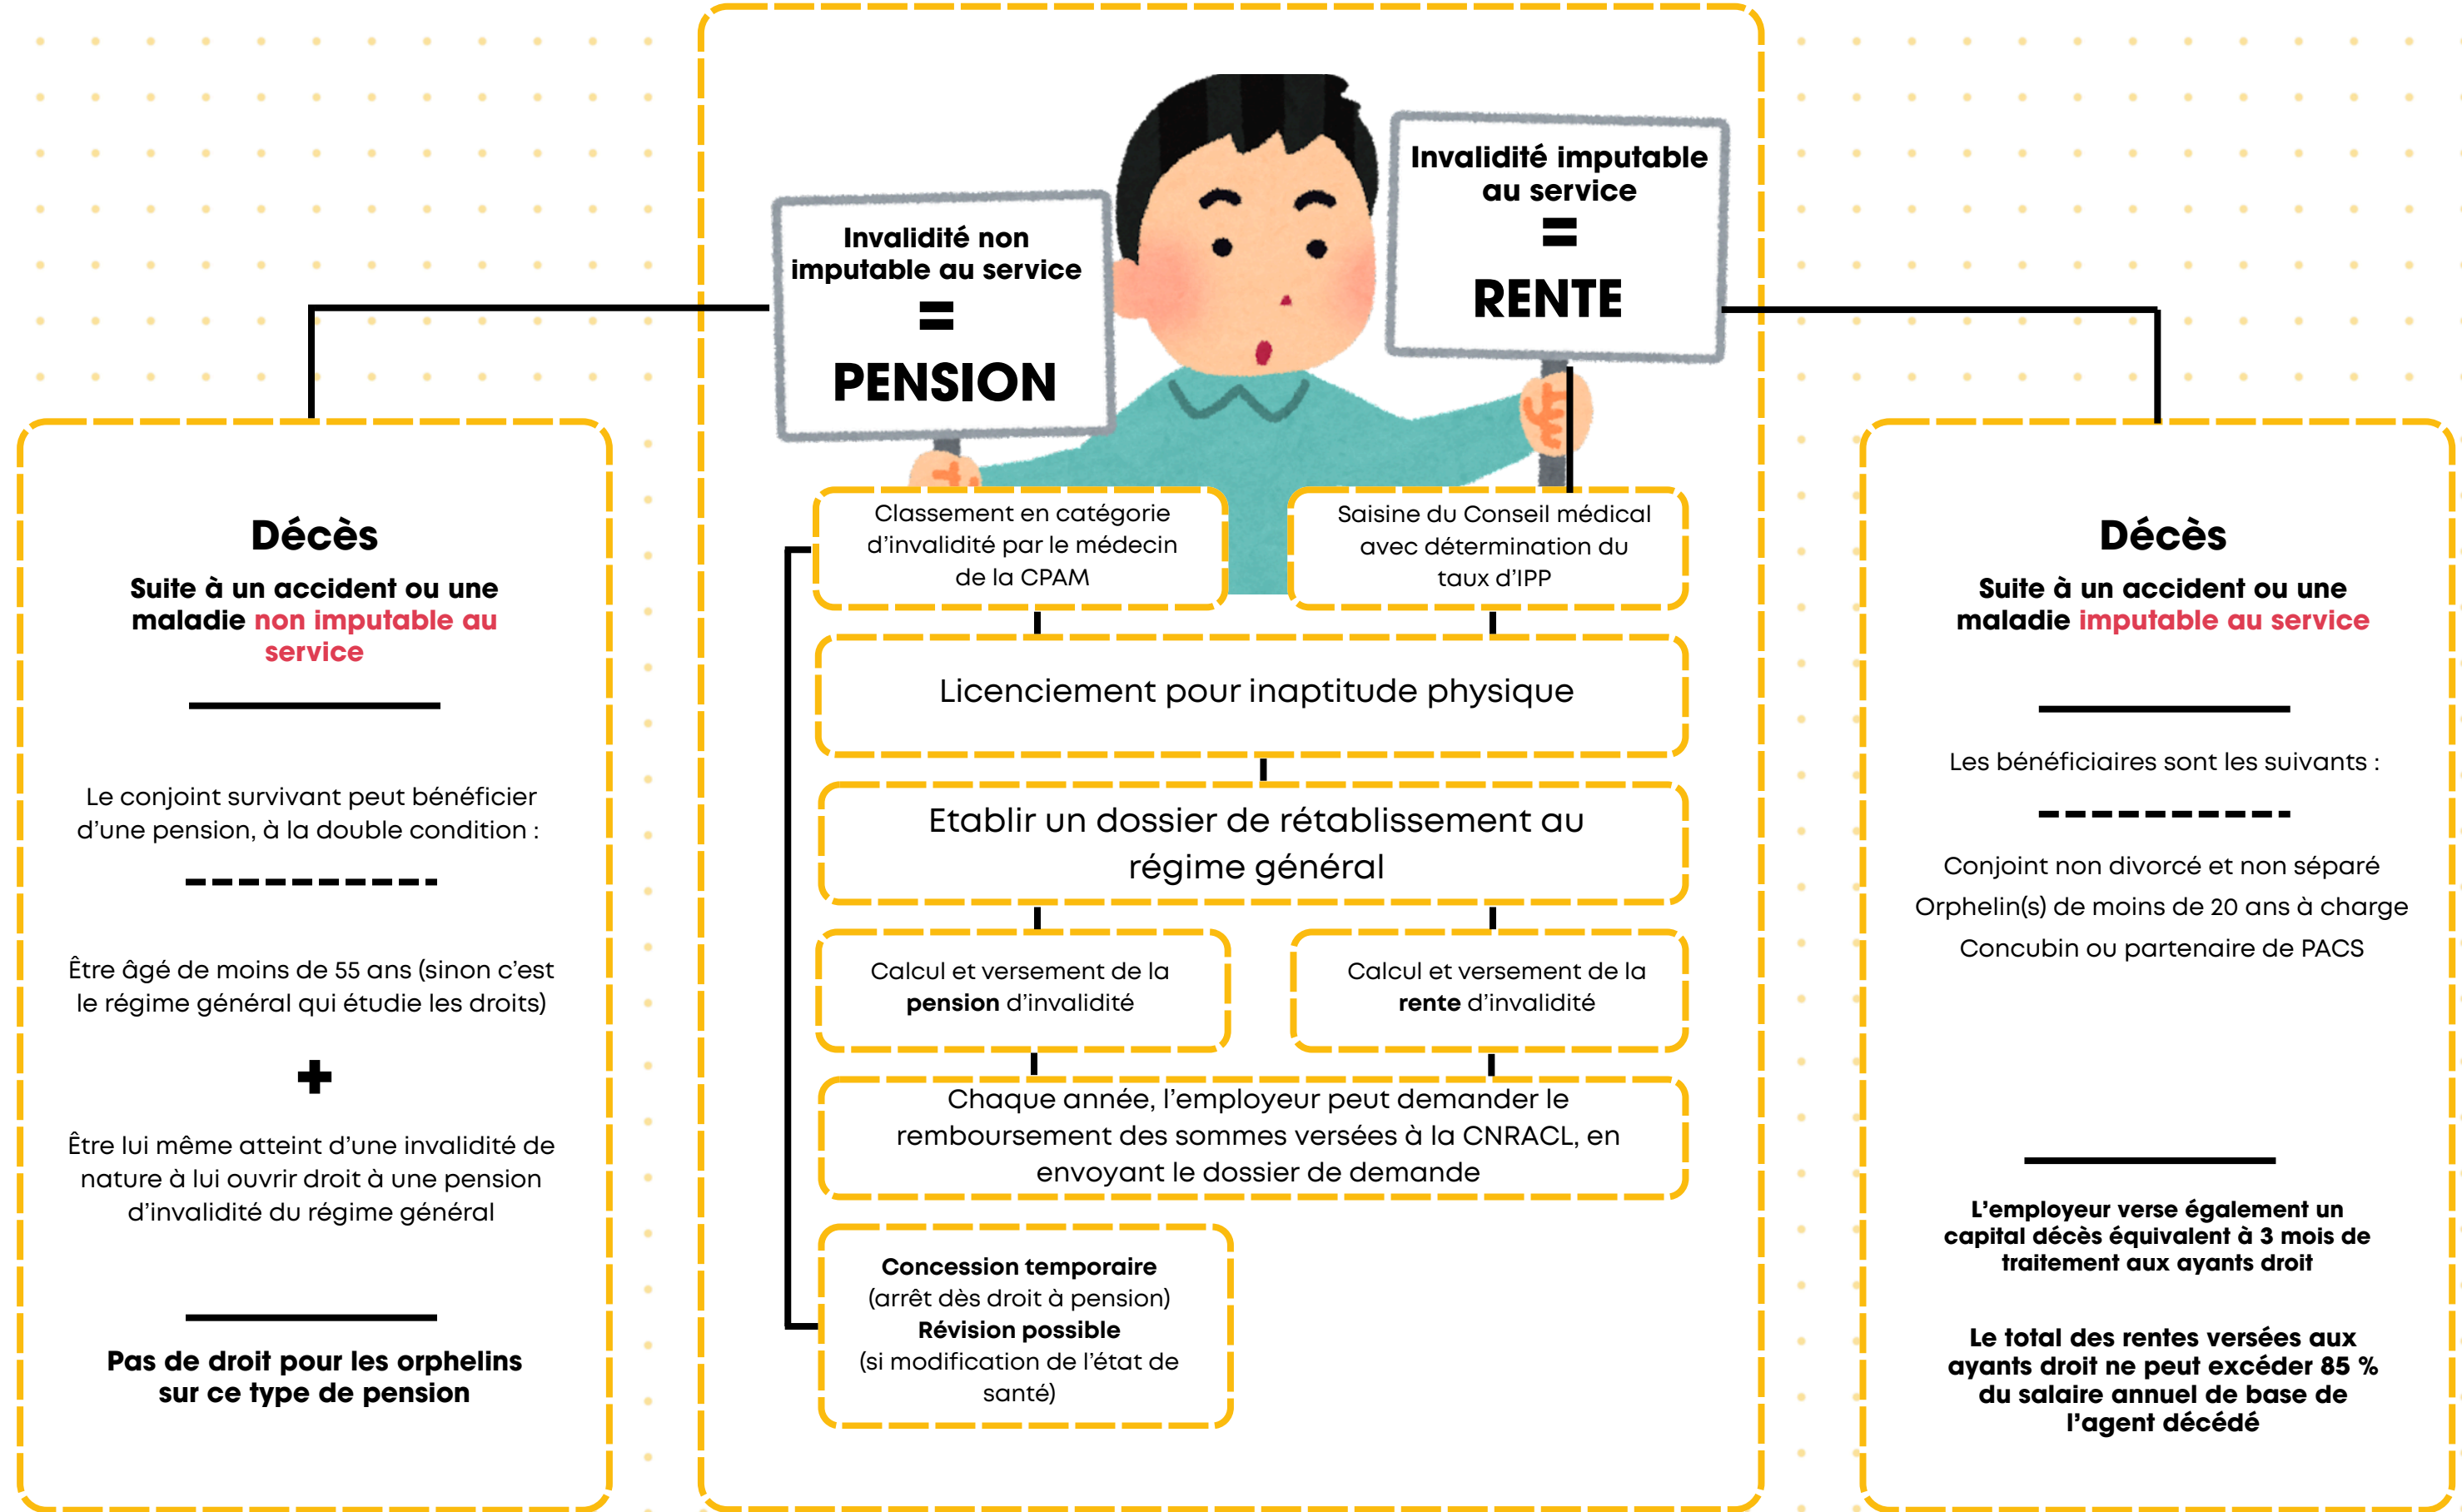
Invalidité non imputable au service
=
PENSION

Invalidité imputable au service
=
RENTE

Décès

Suite à un accident ou une maladie non imputable au service

Le conjoint survivant peut bénéficier d'une pension, à la double condition :

Être âgé de moins de 55 ans (sinon c'est le régime général qui étudie les droits)

+

Être lui même atteint d'une invalidité de nature à lui ouvrir droit à une pension d'invalidité du régime général

Pas de droit pour les orphelins sur ce type de pension

Classement en catégorie d'invalidité par le médecin de la CPAM

Saisine du Conseil médical avec détermination du taux d'IPP

Licenciement pour inaptitude physique

Etablir un dossier de rétablissement au régime général

Calcul et versement de la pension d'invalidité

Calcul et versement de la rente d'invalidité

Chaque année, l'employeur peut demander le remboursement des sommes versées à la CNRACL, en envoyant le dossier de demande

Concession temporaire
(arrêt dès droit à pension)
Révision possible
(si modification de l'état de santé)

Décès

Suite à un accident ou une maladie imputable au service

Les bénéficiaires sont les suivants :

Conjoint non divorcé et non séparé
Orphelin(s) de moins de 20 ans à charge
Concubin ou partenaire de PACS

L'employeur verse également un capital décès équivalent à 3 mois de traitement aux ayants droit

Le total des rentes versées aux ayants droit ne peut excéder 85 % du salaire annuel de base de l'agent décédé